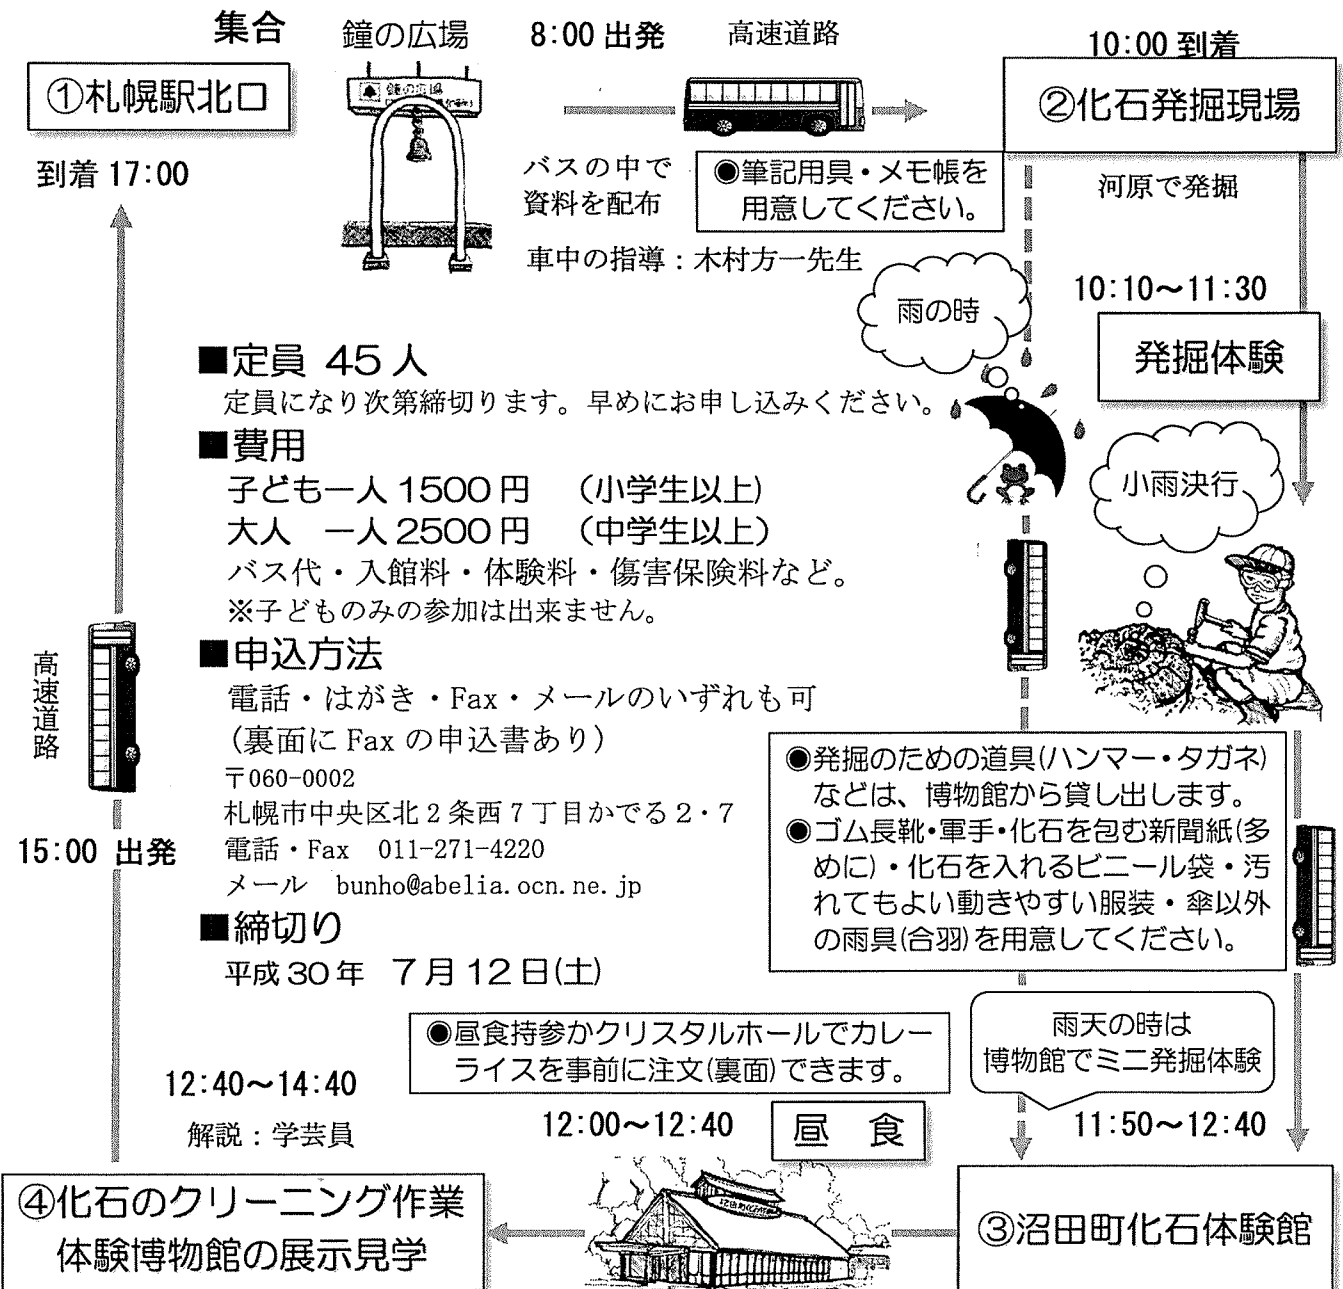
集合 鐘の広場 8:00 出発 高速道路 10:00 到着

①札幌駅北口

②化石発掘現場

到着 17:00

バスの中で資料を配布

●筆記用具・メモ帳を用意してください。

河原で発掘

車中の指導：木村方一先生

雨の時

10:10〜11:30

発掘体験

■定員 45人
定員になり次第締切ります。早めにお申し込みください。

■費用
子ども一人 1500円 （小学生以上）
大人 一人 2500円 （中学生以上）
バス代・入館料・体験料・傷害保険料など。
※子どものみの参加は出来ません。

小雨決行

■申込方法
電話・はがき・Fax・メールのいずれも可
（裏面に Fax の申込書あり）
〒060-0002
札幌市中央区北2条西7丁目かでる2・7
電話・Fax 011-271-4220
メール bunho@abelia.ocn.ne.jp

高速道路

15:00 出発

●発掘のための道具(ハンマー・タガネ)などは、博物館から貸し出します。
●ゴム長靴・軍手・化石を包む新聞紙(多めに)・化石を入れるビニール袋・汚れてもよい動きやすい服装・傘以外の雨具(合羽)を用意してください。

■締切り
平成30年 7月12日(土)

●昼食持参かクリスタルホールでカレーライスを事前に注文(裏面)できます。

雨天の時は博物館でミニ発掘体験

12:40〜14:40

解説：学芸員

12:00〜12:40

昼 食

11:50〜12:40

④化石のクリーニング作業
体験博物館の展示見学

③沼田町化石体験館